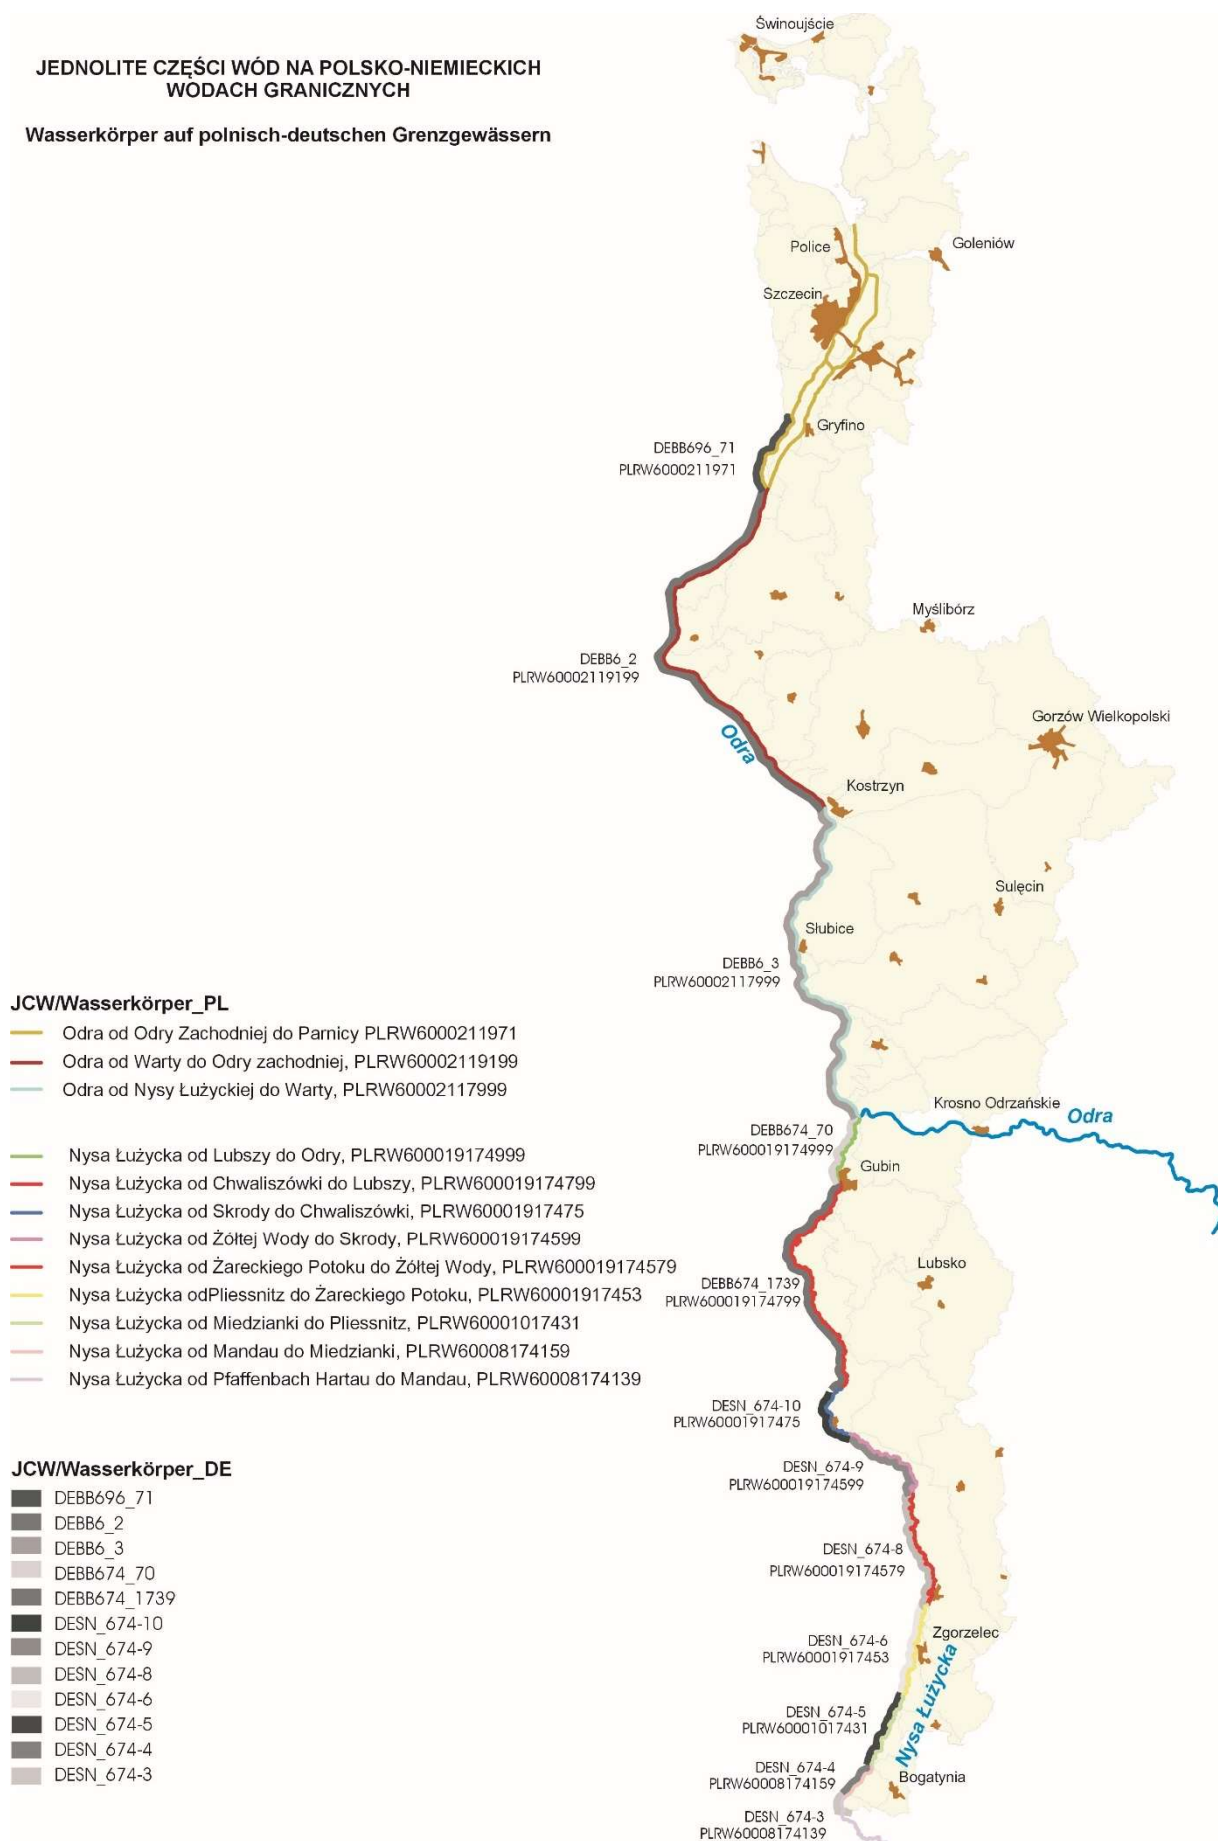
JEDNOLITE CZĘŚCI WÓD NA POLSKO-NIEMIECKICH WODACH GRANICZNYCH

Wasserkörper auf polnisch-deutschen Grenzgewässern

Świnoujście

Police

Goleniów

Szczecin

Gryfino

DEBB696_71
PLRW6000211971

Myślibórz

DEBB6_2
PLRW60002119199

Gorzów Wielkopolski

Odra

Kostrzyn

Sulęcin

Słubice

DEBB6_3
PLRW60002117999

JCW/Wasserkörper_PL

Odra od Odry Zachodniej do Parnicy PLRW6000211971
Odra od Warty do Odry zachodniej, PLRW60002119199
Odra od Nysy Łużyckiej do Warty, PLRW60002117999

Nysa Łużycka od Lubszy do Odry, PLRW600019174999
Nysa Łużycka od Chwaliszówki do Lubszy, PLRW600019174799
Nysa Łużycka od Skrody do Chwaliszówki, PLRW60001917475
Nysa Łużycka od Żółtej Wody do Skrody, PLRW600019174599
Nysa Łużycka od Żareckiego Potoku do Żółtej Wody, PLRW600019174579
Nysa Łużycka odPliessnitz do Żareckiego Potoku, PLRW60001917453
Nysa Łużycka od Miedzianki do Pliessnitz, PLRW60001017431
Nysa Łużycka od Mandau do Miedzianki, PLRW60008174159
Nysa Łużycka od Pfaffenbach Hartau do Mandau, PLRW60008174139

Krosno Odrzańskie
Odra

DEBB674_70
PLRW600019174999

Gubin

Lubsko

DEBB674_1739
PLRW600019174799

DESN_674-10
PLRW60001917475

JCW/Wasserkörper_DE
DEBB696_71
DEBB6_2
DEBB6_3
DEBB674_70
DEBB674_1739
DESN_674-10
DESN_674-9
DESN_674-8
DESN_674-6
DESN_674-5
DESN_674-4
DESN_674-3

DESN_674-9
PLRW600019174599

DESN_674-8
PLRW600019174579

DESN_674-6
PLRW60001917453

Zgorzelec

DESN_674-5
PLRW60001017431

Nysa Łużycka

DESN_674-4
PLRW60008174159

Bogatynia

DESN_674-3
PLRW60008174139